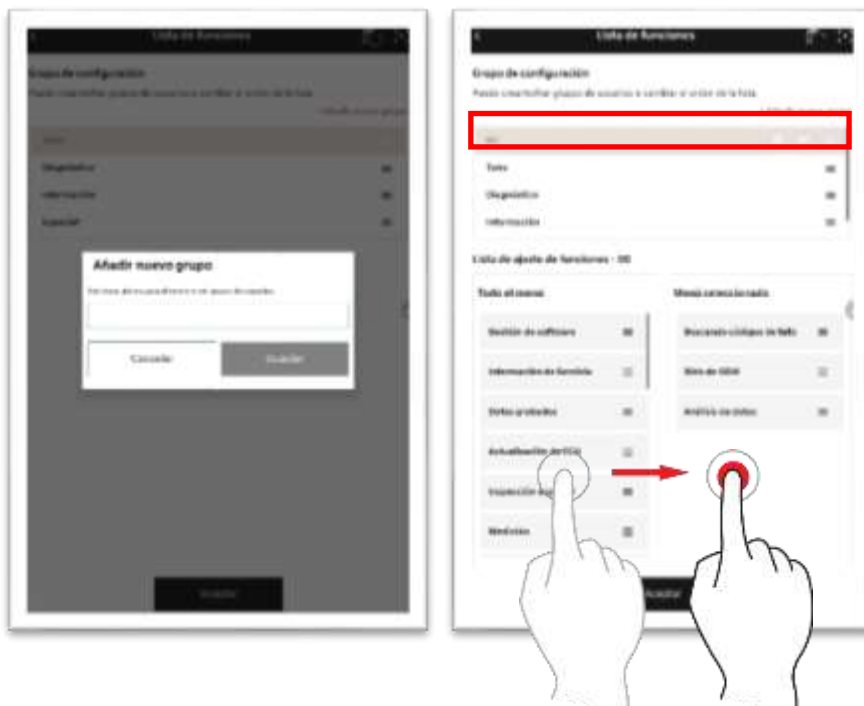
Lista de funciones

Grupo de configuración

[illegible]

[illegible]

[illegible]

Diagnóstico

Información

Especial

Añadir nuevo grupo

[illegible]

Cancelar

Guardar

Guardar

Lista de funciones

Grupo de configuración

Puede crear/editar grupos de usuarios o cambiar el orden de la lista.

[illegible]

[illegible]

Todo

Diagnóstico

Información

Lista de ajuste de funciones · 00

Todo el menú

Menú seleccionado

Gestión de software

Información de Servicio

Datos grabados

Actualización de ECU

Inspección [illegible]

Medición

Buscando códigos de fallo

Menú de OBD

Análisis de datos

Guardar